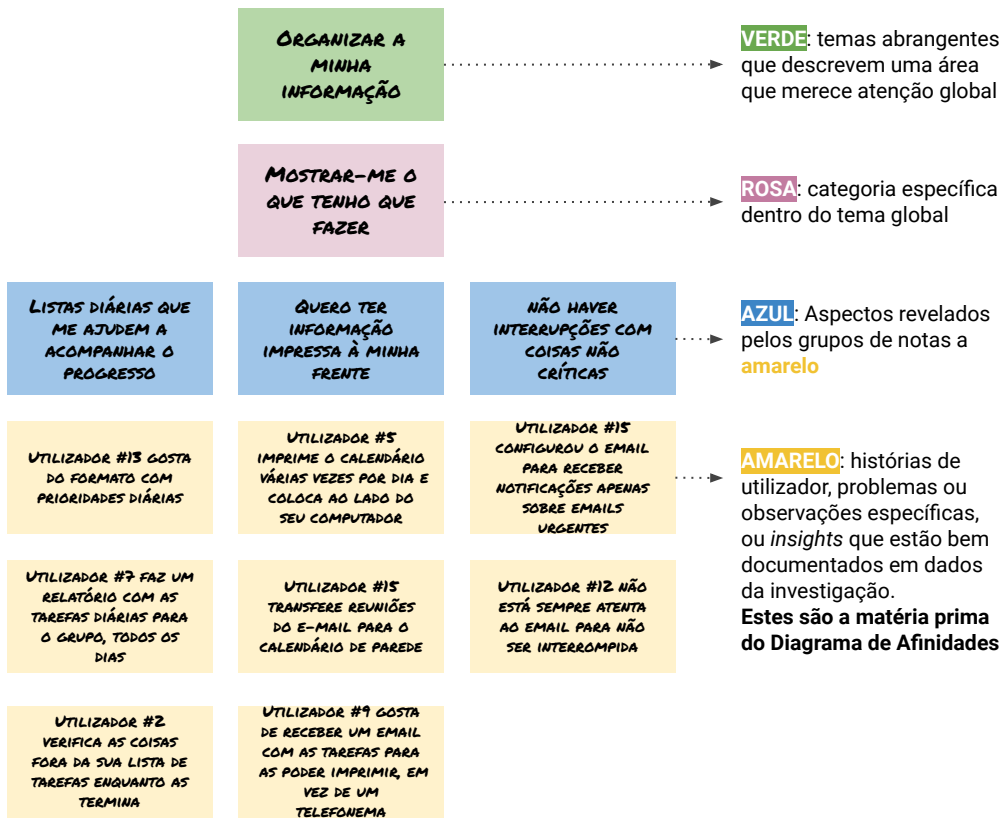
Organizar a minha informação

VERDE: temas abrangentes que descrevem uma área que merece atenção global

Mostrar-me o que tenho que fazer

ROSA: categoria específica dentro do tema global

Listas diárias que me ajudem a acompanhar o progresso

Quero ter informação impressa à minha frente

não haver interrupções com coisas não críticas

AZUL: Aspectos revelados pelos grupos de notas a amarelo

Utilizador #13 gosta do formato com prioridades diárias

Utilizador #5 imprime o calendário várias vezes por dia e coloca ao lado do seu computador

Utilizador #15 configurou o email para receber notificações apenas sobre emails urgentes

AMARELO: histórias de utilizador, problemas ou observações específicas, ou insights que estão bem documentados em dados da investigação.
Estes são a matéria prima do Diagrama de Afinidades

Utilizador #7 faz um relatório com as tarefas diárias para o grupo, todos os dias

Utilizador #15 transfere reuniões do e-mail para o calendário de parede

Utilizador #12 não está sempre atenta ao email para não ser interrompida

Utilizador #2 verifica as coisas fora da sua lista de tarefas enquanto as termina

Utilizador #9 gosta de receber um email com as tarefas para as poder imprimir, em vez de um telefonema